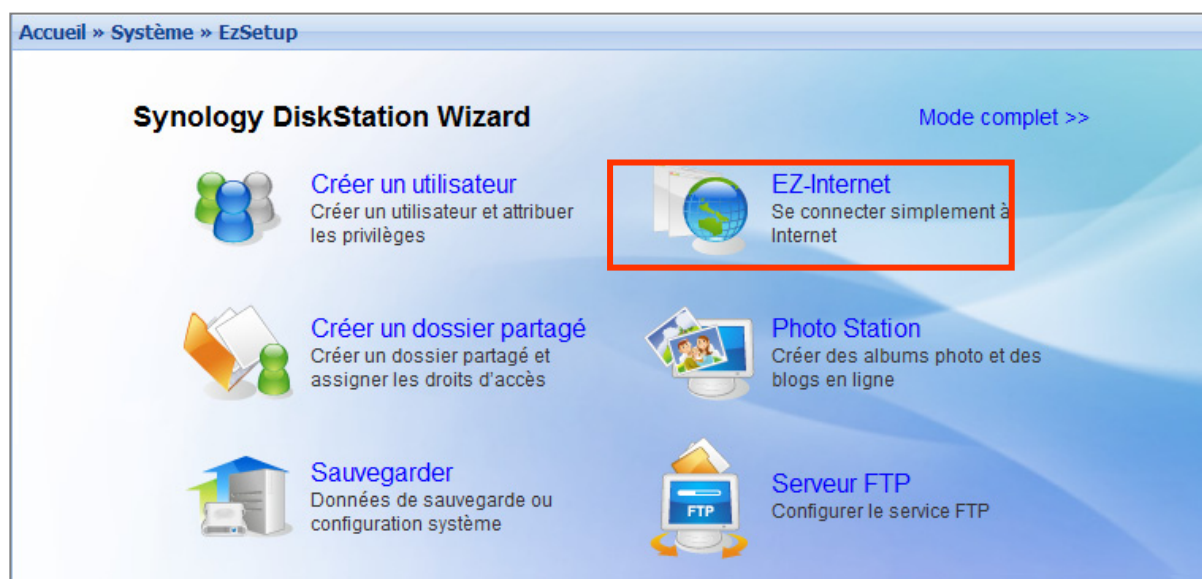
Accueil » Système » EzSetup

Synology DiskStation Wizard

Mode complet >>

Créer un utilisateur
Créer un utilisateur et attribuer les privilèges

EZ-Internet
Se connecter simplement à Internet

Créer un dossier partagé
Créer un dossier partagé et assigner les droits d'accès

Photo Station
Créer des albums photo et des blogs en ligne

Sauvegarder
Données de sauvegarde ou configuration système

FTP

Serveur FTP
Configurer le service FTP